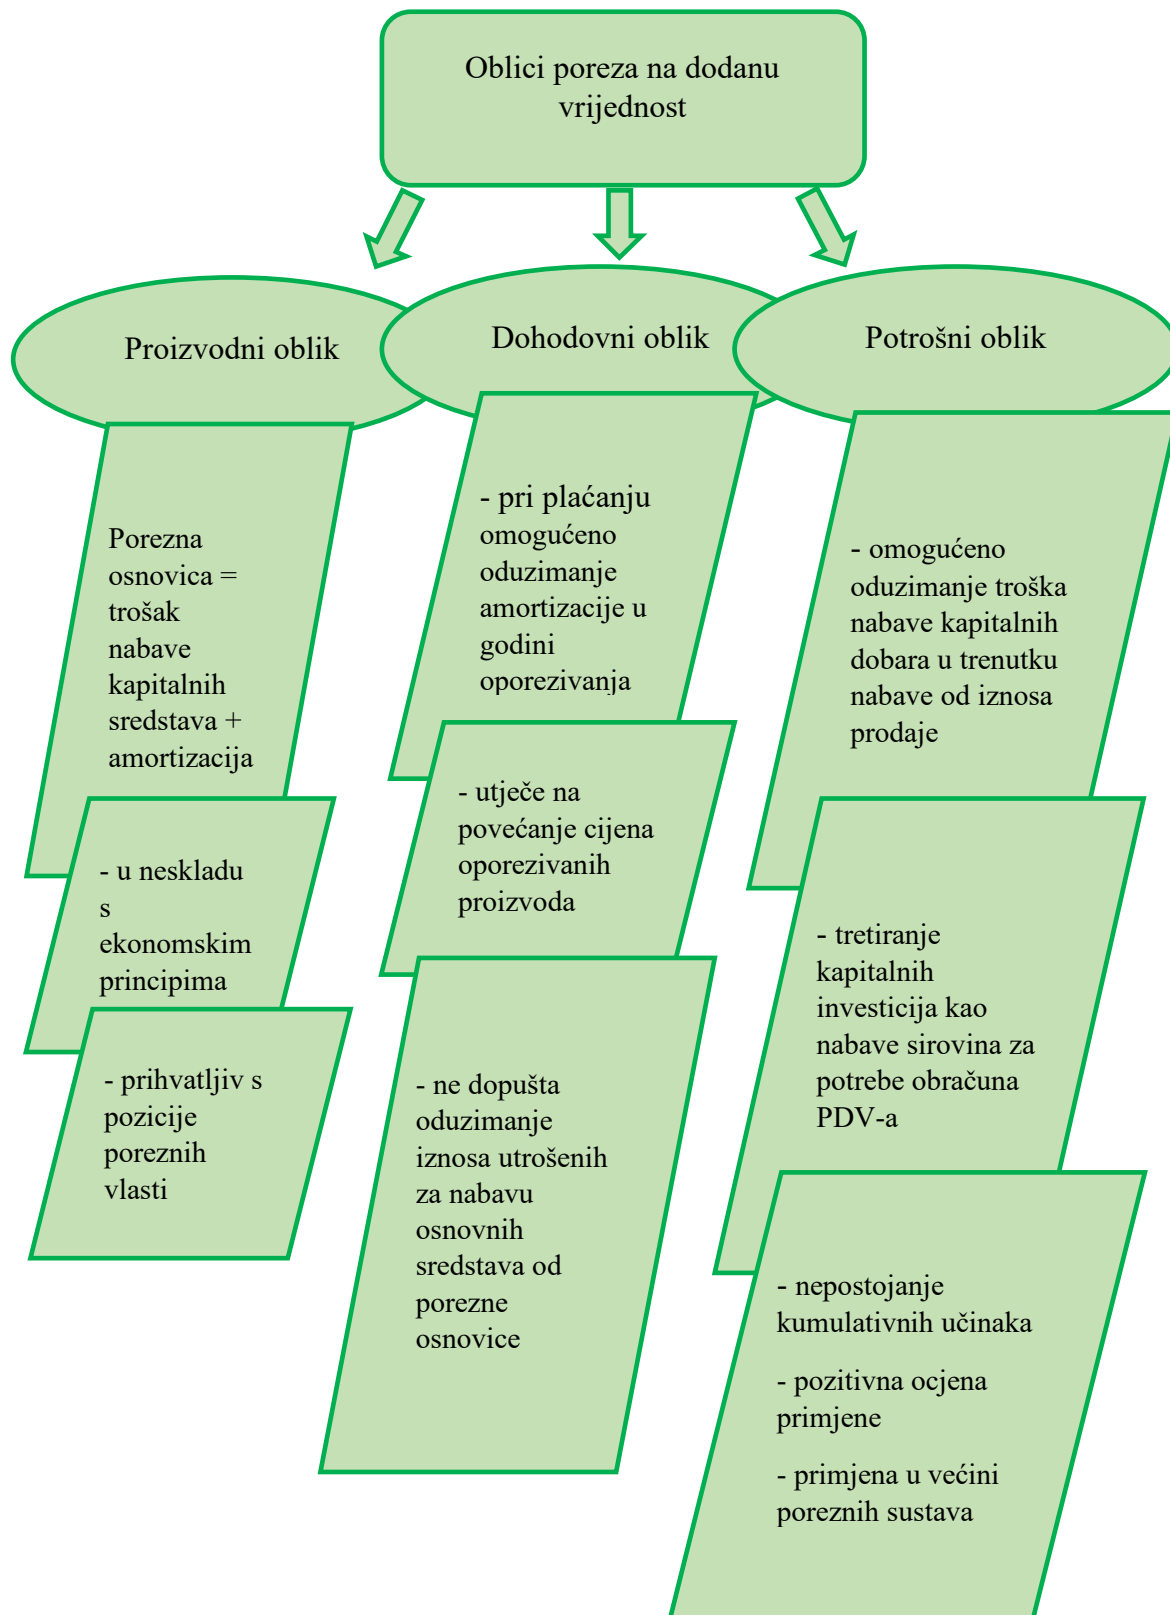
Oblici poreza na dodanu vrijednost

Proizvodni oblik

Porezna osnovica = trošak nabave kapitalnih sredstava + amortizacija

- u neskladu s ekonomskim principima

- prihvatljiv s pozicije poreznih vlasti

Dohodovni oblik

- pri plaćanju omogućeno oduzimanje amortizacije u godini oporezivanja

- utječe na povećanje cijena oporezivanih proizvoda

- ne dopušta oduzimanje iznosa utrošenih za nabavu osnovnih sredstava od porezne osnovice

Potrošni oblik

- omogućeno oduzimanje troška nabave kapitalnih dobara u trenutku nabave od iznosa prodaje

- tretiranje kapitalnih investicija kao nabave sirovina za potrebe obračuna PDV-a

- nepostojanje kumulativnih učinaka

- pozitivna ocjena primjene

- primjena u većini poreznih sustava